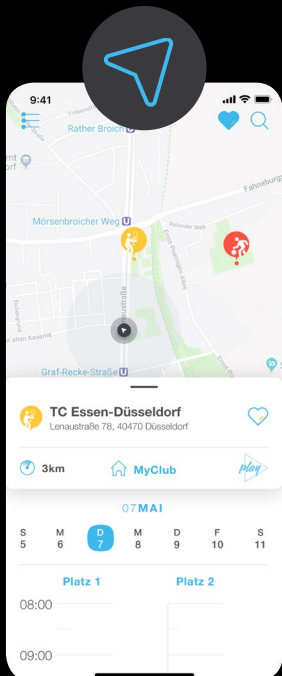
9:41

Rather Broich

Fahneburg

Mörsenbroicher Weg

Graf-Recke-Straße

TC Essen-Düsseldorf
Lenaustraße 78, 40470 Düsseldorf

3km

MyClub

play

07 MAI

| S | M | D | M | D | F | S |
|---|---|---|---|---|---|---|
| 5 | 6 | 7 | 8 | 9 | 10 | 11 |

Platz 1

Platz 2

08:00

09:00